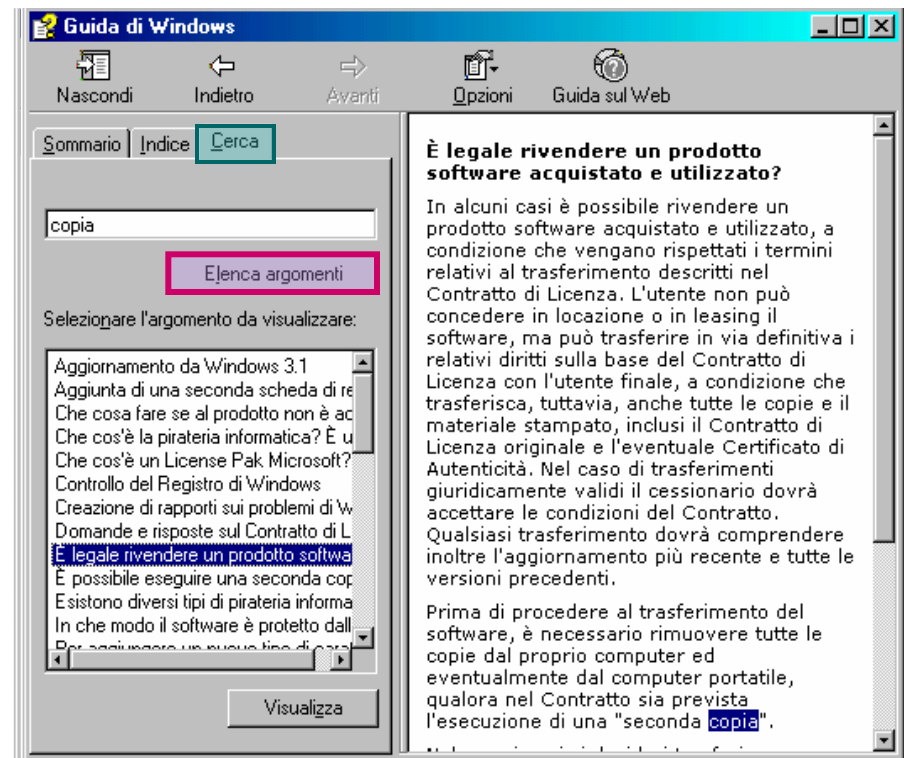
Guida di Windows

Nascondi Indietro Avanti Opzioni Guida sul Web

Sommario Indice Cerca

copia

Elenca argomenti

Selezionare l'argomento da visualizzare:

Aggiornamento da Windows 3.1
Aggiunta di una seconda scheda di re
Che cosa fare se al prodotto non è ac
Che cos'è la pirateria informatica? È u
Che cos'è un License Pak Microsoft?
Controllo del Registro di Windows
Creazione di rapporti sui problemi di W
Domande e risposte sul Contratto di L
È legale rivendere un prodotto softwa
È possibile eseguire una seconda cop
Esistono diversi tipi di pirateria informa
In che modo il software è protetto dall
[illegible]

Visualizza

**È legale rivendere un prodotto software acquistato e utilizzato?**

In alcuni casi è possibile rivendere un prodotto software acquistato e utilizzato, a condizione che vengano rispettati i termini relativi al trasferimento descritti nel Contratto di Licenza. L'utente non può concedere in locazione o in leasing il software, ma può trasferire in via definitiva i relativi diritti sulla base del Contratto di Licenza con l'utente finale, a condizione che trasferisca, tuttavia, anche tutte le copie e il materiale stampato, inclusi il Contratto di Licenza originale e l'eventuale Certificato di Autenticità. Nel caso di trasferimenti giuridicamente validi il cessionario dovrà accettare le condizioni del Contratto. Qualsiasi trasferimento dovrà comprendere inoltre l'aggiornamento più recente e tutte le versioni precedenti.

Prima di procedere al trasferimento del software, è necessario rimuovere tutte le copie dal proprio computer ed eventualmente dal computer portatile, qualora nel Contratto sia prevista l'esecuzione di una "seconda copia".

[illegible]